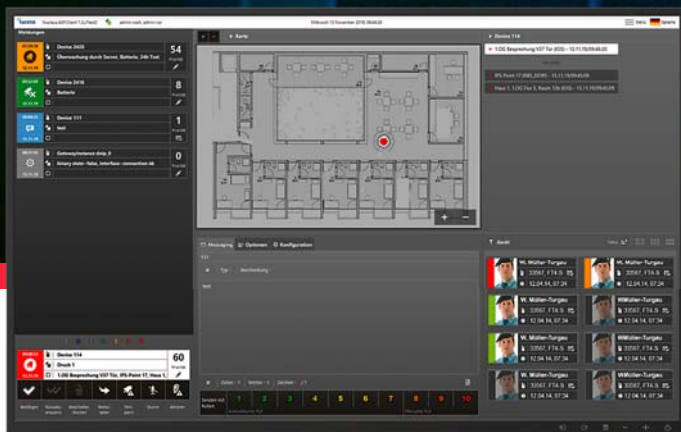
Meldungen

Device 2420
Überwachung durch Sensor, Batterie, 24h Test
54

Device 2410
Batterie
8

Device 111
test
1

Device 114
Druck 1
1.OG Besprechung V07 Tür, IPS-Point 17, Haus 1,
60

Karte

Device 114
1.OG Besprechung V07 Tür (EG) – 15.11.19/09:45:05
IPS-Point 17 (OG_ECHO – 15.11.19/09:45:05
Haus 1, 1.OG Flur 3, Raum 10b (EG) – 15.11.19/09:45:05

Messaging
Optionen
Konfiguration

Typ
Beschreibung

Gerät

Wi. Müller-Turgau
33567, FT4-S
12.04.14, 07:34

Wi. Müller-Turgau
33567, FT4-S
12.04.14, 07:34

Wi. Müller-Turgau
33567, FT4-S
12.04.14, 07:34

WiMüller-Turgau
33567, FT4-S
12.04.14, 07:34

Wi. Müller-Turgau
33567, FT4-S
12.04.14, 07:34

WiMüller-Turgau
33567, FT4-S
12.04.14, 07:34

Wi. Müller-Turgau
33567, FT4-S
12.04.14, 07:34

WiMüller-Turgau
33567, FT4-S
12.04.14, 07:34

1 2 3 4 5 6 7 8 9 10